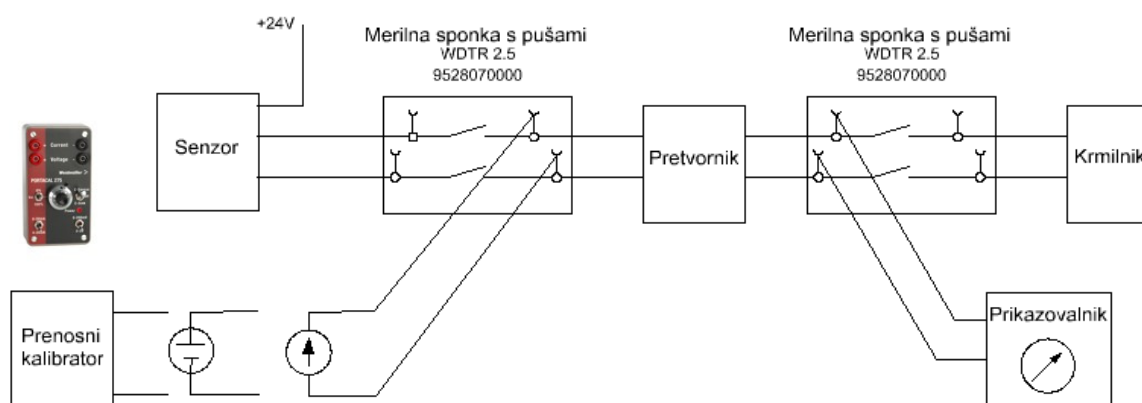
+24V

Merilna sponka s pušami
WDTR 2.5
9528070000

Merilna sponka s pušami
WDTR 2.5
9528070000

Current
Voltage
Weidmüller
PORTACAL 275

Senzor

Pretvornik

Krmilnik

Prenosni kalibrator

Prikazovalnik